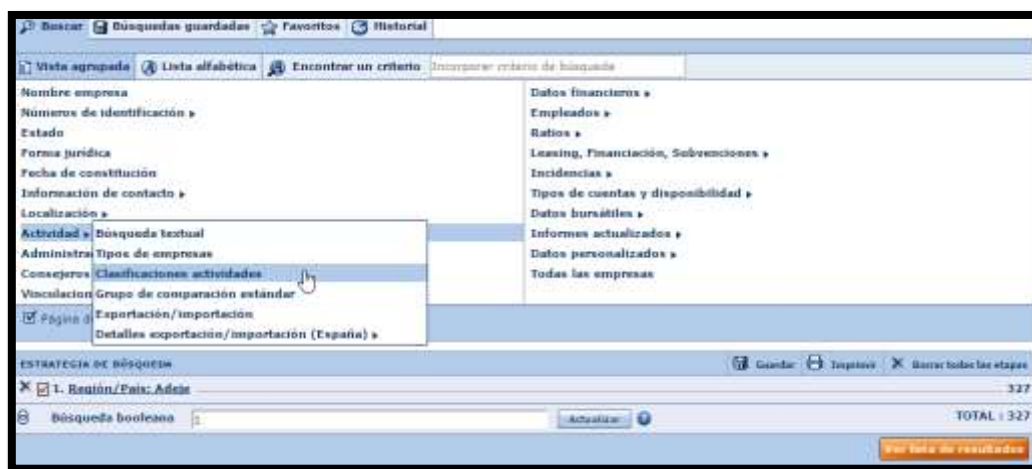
Buscar | Búsquedas guardadas | Favoritos | Historial

Vista agrupada | Lista alfabética | Encontrar un criterio | Incorporar criterio de búsqueda

Nombre empresa
Números de identificación ▸
Estado
Forma jurídica
Fecha de constitución
Información de contacto ▸
Localización ▸
Actividad ▸
Administra
Consejeros
Vinculacion
Página d

Búsqueda textual
Tipos de empresas
Clasificaciones actividades
Grupo de comparación estándar
Exportación/importación
Detalles exportación/importación (España) ▸

Datos financieros ▸
Empleados ▸
Ratios ▸
Leasing, Financiación, Subvenciones ▸
Incidencias ▸
Tipos de cuentas y disponibilidad ▸
Datos bursátiles ▸
Informes actualizados ▸
Datos personalizados ▸
Todas las empresas

ESTRATEGIA DE BÚSQUEDA | Guardar | Imprimir | Borrar todas las etapas

1. Región/País: Adeje | 327

Búsqueda booleana | 1 | Actualizar | TOTAL : 327

Ver lista de resultados